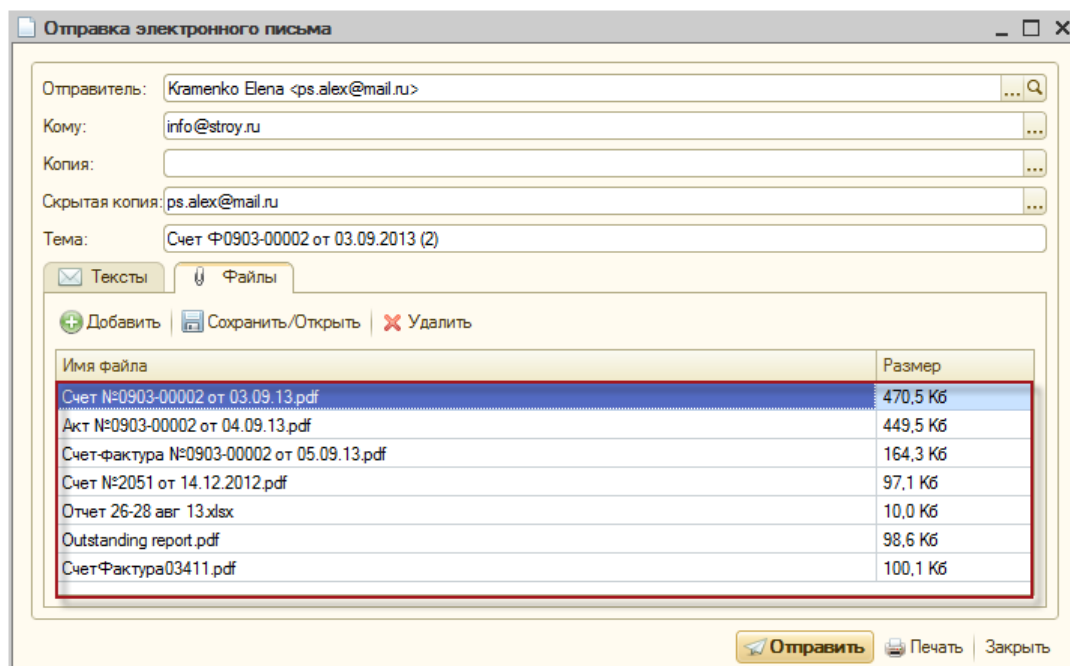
Отправка электронного письма

Отправитель: Kramenko Elena <ps.alex@mail.ru>
Кому: info@stroy.ru
Копия:
Скрытая копия: ps.alex@mail.ru
Тема: Счет Ф0903-00002 от 03.09.2013 (2)

Тексты | Файлы

Добавить | Сохранить/Открыть | Удалить

| Имя файла | Размер |
|---|---|
| Счет №0903-00002 от 03.09.13.pdf | 470,5 Кб |
| Акт №0903-00002 от 04.09.13.pdf | 449,5 Кб |
| Счет-фактура №0903-00002 от 05.09.13.pdf | 164,3 Кб |
| Счет №2051 от 14.12.2012.pdf | 97,1 Кб |
| Отчет 26-28 авг 13.xlsx | 10,0 Кб |
| Outstanding report.pdf | 98,6 Кб |
| СчетФактура03411.pdf | 100,1 Кб |

Отправить | Печать | Закрыть